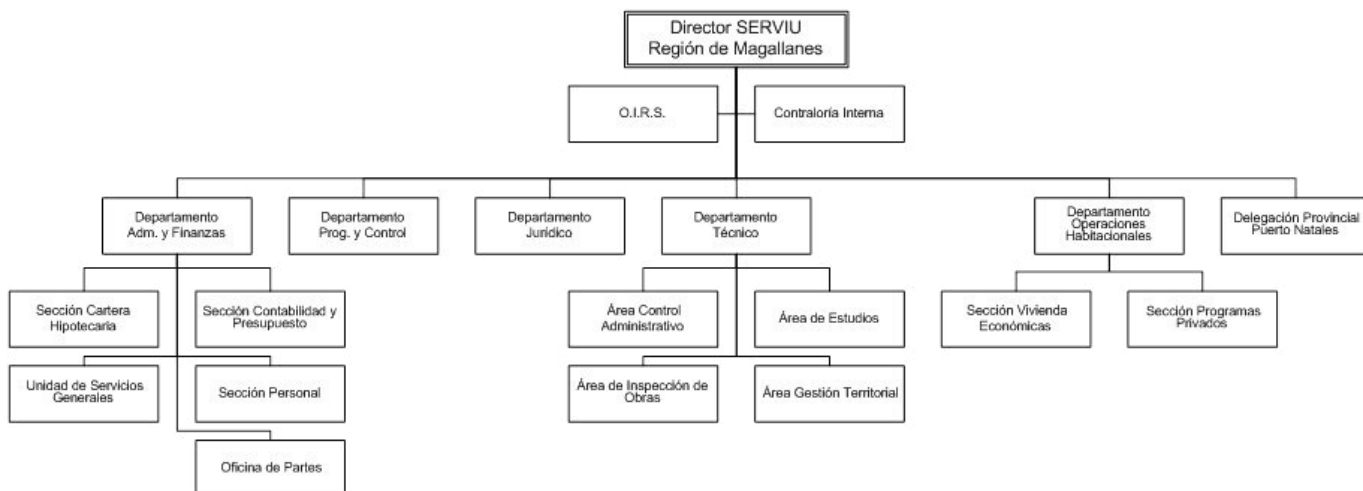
Director SERVIU
Región de Magallanes

O.I.R.S.

Contraloría Interna

Departamento Adm. y Finanzas

Departamento Prog. y Control

Departamento Jurídico

Departamento Técnico

Departamento Operaciones Habitacionales

Delegación Provincial Puerto Natales

Sección Cartera Hipotecaria

Sección Contabilidad y Presupuesto

Unidad de Servicios Generales

Sección Personal

Oficina de Partes

Área Control Administrativo

Área de Estudios

Área de Inspección de Obras

Área Gestión Territorial

Sección Vivienda Económicas

Sección Programas Privados